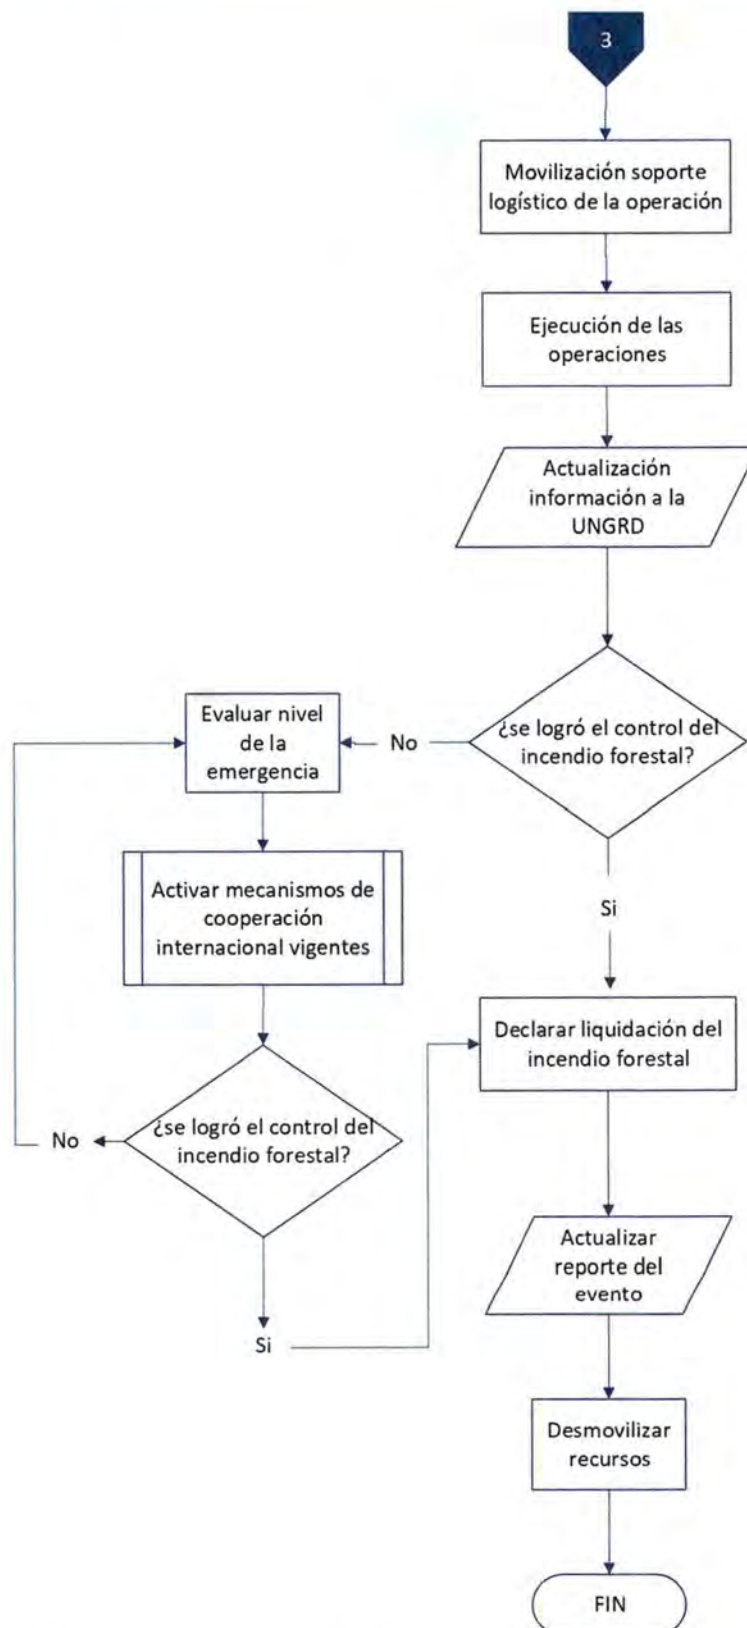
3

Movilización soporte logístico de la operación

Ejecución de las operaciones

Actualización información a la UNGRD

¿se logró el control del incendio forestal?

No

Evaluar nivel de la emergencia

Activar mecanismos de cooperación internacional vigentes

¿se logró el control del incendio forestal?

No

Si

Si

Declarar liquidación del incendio forestal

Actualizar reporte del evento

Desmovilizar recursos

FIN